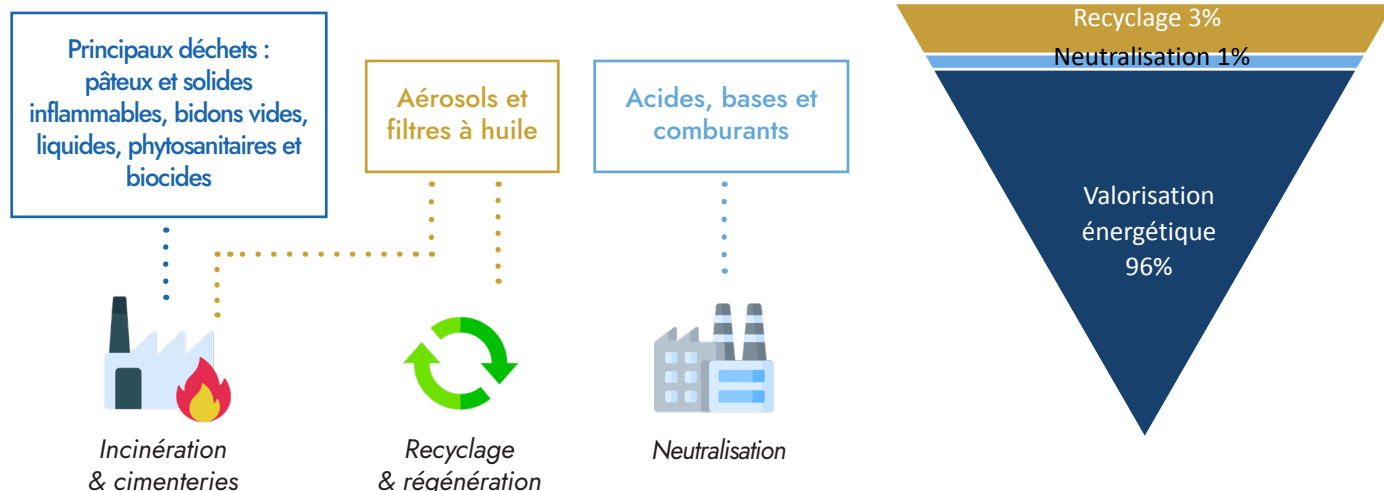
Principaux déchets : pâteux et solides inflammables, bidons vides, liquides, phytosanitaires et biocides

Aérosols et filtres à huile

Acides, bases et comburants

Incinération & cimenteries

Recyclage & régénération

Neutralisation

Recyclage 3%

Neutralisation 1%

Valorisation énergétique 96%